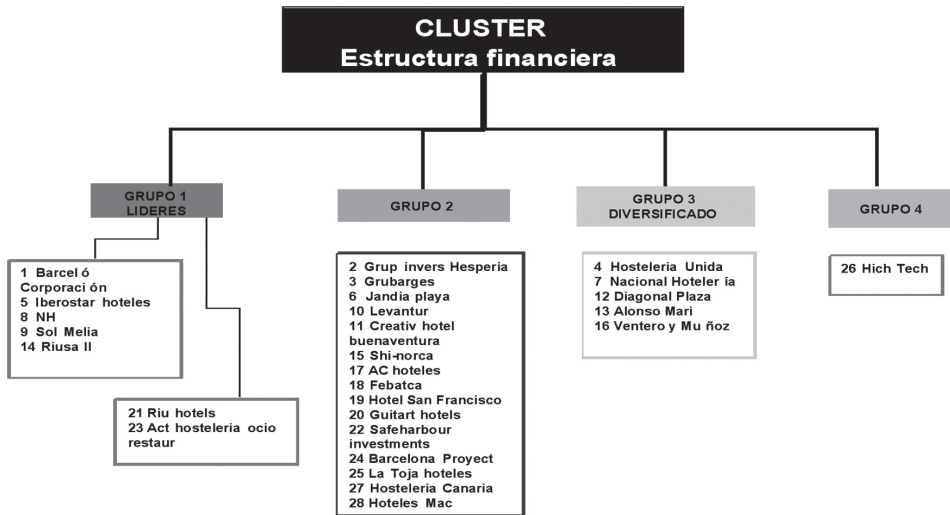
CLUSTER
Estructura financiera

GRUPO 1
LIDERES

1 Barceló Corporación
5 Iberostar hoteles
8 NH
9 Sol Melia
14 Riusa II

21 Riu hotels
23 Act hosteleria ocio restaur

GRUPO 2

2 Grup invers Hesperia
3 Grubarges
6 Jandia playa
10 Levantur
11 Creativ hotel buenaventura
15 Shi-norca
17 AC hoteles
18 Febatca
19 Hotel San Francisco
20 Guitart hotels
22 Safeharbour investments
24 Barcelona Proyect
25 La Toja hoteles
27 Hosteleria Canaria
28 Hoteles Mac

GRUPO 3
DIVERSIFICADO

4 Hosteleria Unida
7 Nacional Hoteler ía
12 Diagonal Plaza
13 Alonso Mari
16 Ventero y Mu ñoz

GRUPO 4

26 Hich Tech